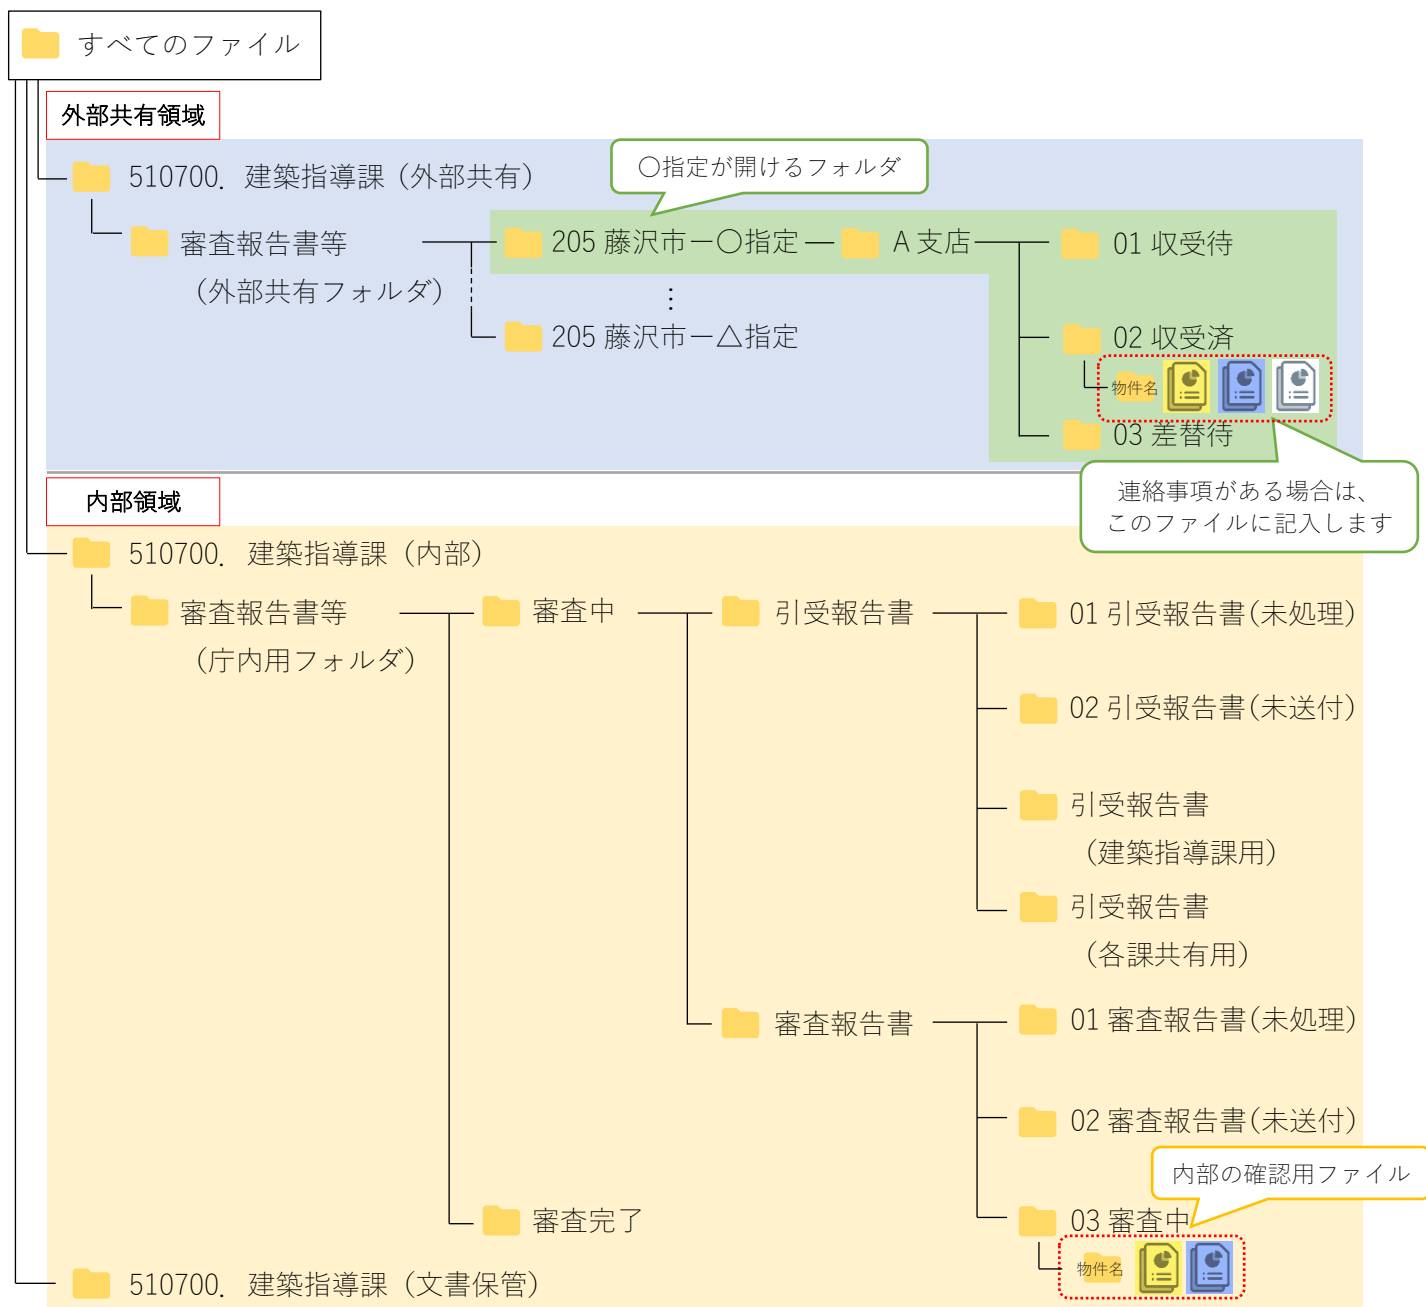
すべてのファイル

外部共有領域

510700. 建築指導課（外部共有）

○指定が開けるフォルダ

審査報告書等
（外部共有フォルダ）

205 藤沢市－○指定 － A 支店

01 収受待

⋮

205 藤沢市－△指定

02 収受済

物件名

03 差替待

連絡事項がある場合は、
このファイルに記入します

内部領域

510700. 建築指導課（内部）

審査報告書等
（庁内用フォルダ）

審査中

引受報告書

01 引受報告書(未処理)

02 引受報告書(未送付)

引受報告書
（建築指導課用）

引受報告書
（各課共有用）

審査報告書

01 審査報告書(未処理)

02 審査報告書(未送付)

内部の確認用ファイル

審査完了

03 審査中

物件名

510700. 建築指導課（文書保管）